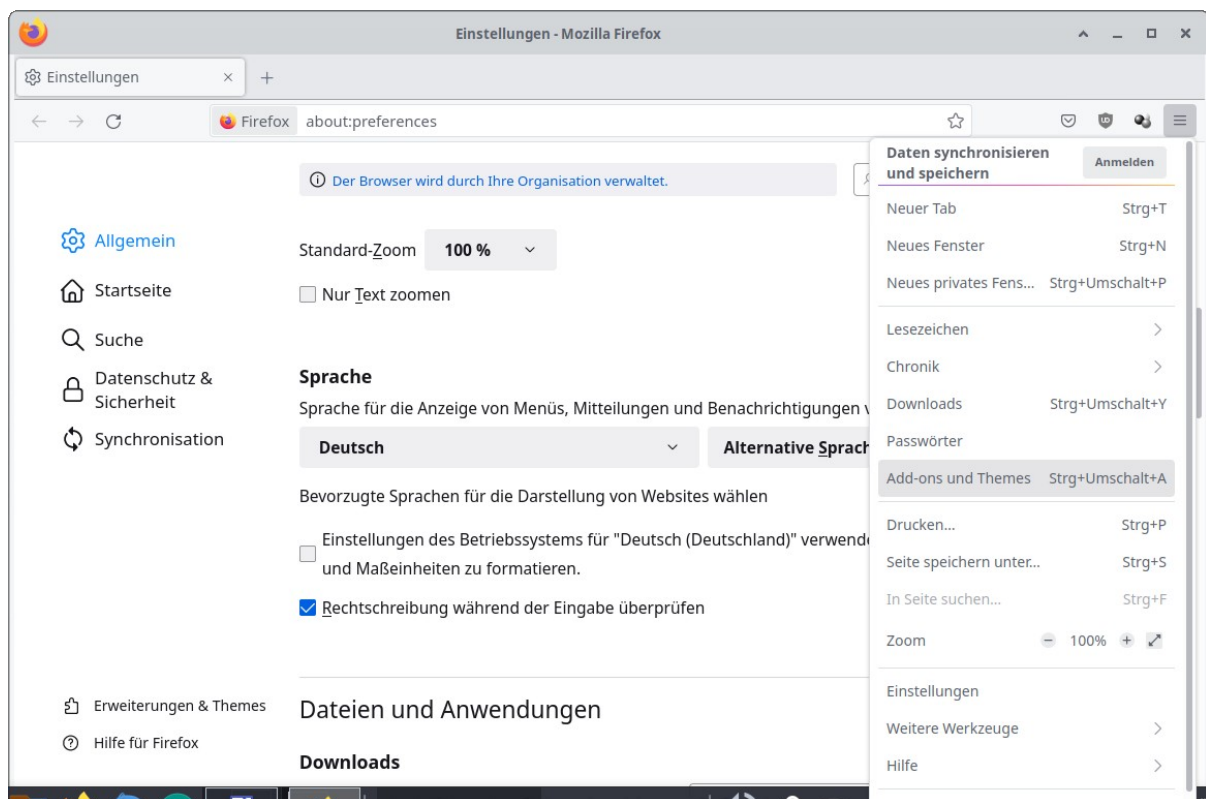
Einstellungen - Mozilla Firefox

Einstellungen × +

Firefox about:preferences

Der Browser wird durch Ihre Organisation verwaltet.

Allgemein
Startseite
Suche
Datenschutz & Sicherheit
Synchronisation

Standard-Zoom 100 %

Nur Text zoomen

Sprache

Sprache für die Anzeige von Menüs, Mitteilungen und Benachrichtigungen v

Deutsch

Alternative Sprach

Bevorzugte Sprachen für die Darstellung von Websites wählen

Einstellungen des Betriebssystems für "Deutsch (Deutschland)" verwende und Maßeinheiten zu formatieren.

Rechtschreibung während der Eingabe überprüfen

Erweiterungen & Themes
Hilfe für Firefox

Dateien und Anwendungen

Downloads

Daten synchronisieren und speichern
Anmelden

| | |
|---|---|
| Neuer Tab | Strg+T |
| Neues Fenster | Strg+N |
| Neues privates Fens... | Strg+Umschalt+P |
| Lesezeichen | > |
| Chronik | > |
| Downloads | Strg+Umschalt+Y |
| Passwörter | |
| Add-ons und Themes | Strg+Umschalt+A |
| Drucken... | Strg+P |
| Seite speichern unter... | Strg+S |
| In Seite suchen... | Strg+F |
| Zoom | − 100% + |
| Einstellungen | |
| Weitere Werkzeuge | > |
| Hilfe | > |